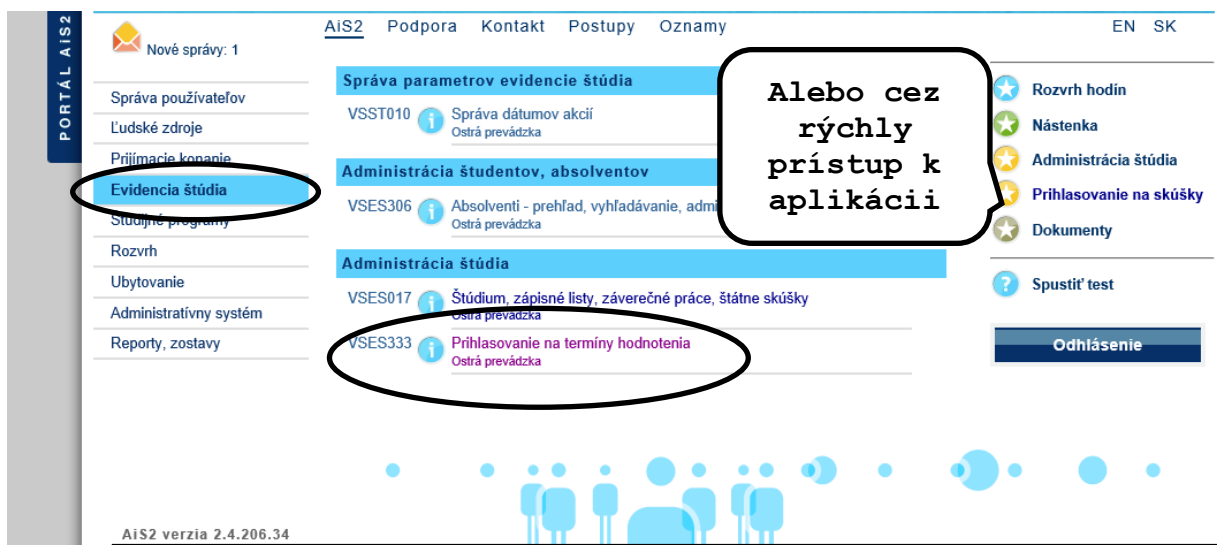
PORTAL AiS2

Nové správy: 1

AiS2 Podpora Kontakt Postupy Oznamy

EN SK

Správa používateľov
Ľudské zdroje
Prijímacie konanie
Evidencia štúdia
Študijné programy
Rozvrh
Ubytovanie
Administratívny systém
Reporty, zostavy

Správa parametrov evidencie štúdia

VSST010 Správa dátumov akcií
Ostrá prevádzka

Administrácia študentov, absolventov

VSES306 Absolventi - prehľad, vyhľadávanie, admi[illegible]
Ostrá prevádzka

Administrácia štúdia

VSES017 Štúdium, zápisné listy, záverečné práce, štátne skúšky
Ostrá prevádzka

VSES333 Prihlasovanie na termíny hodnotenia
Ostrá prevádzka

Alebo cez rýchly prístup k aplikácii

Rozvrh hodín
Nástenka
Administrácia štúdia
Prihlasovanie na skúšky
Dokumenty

Spustiť test

Odhlásenie

AiS2 verzia 2.4.206.34